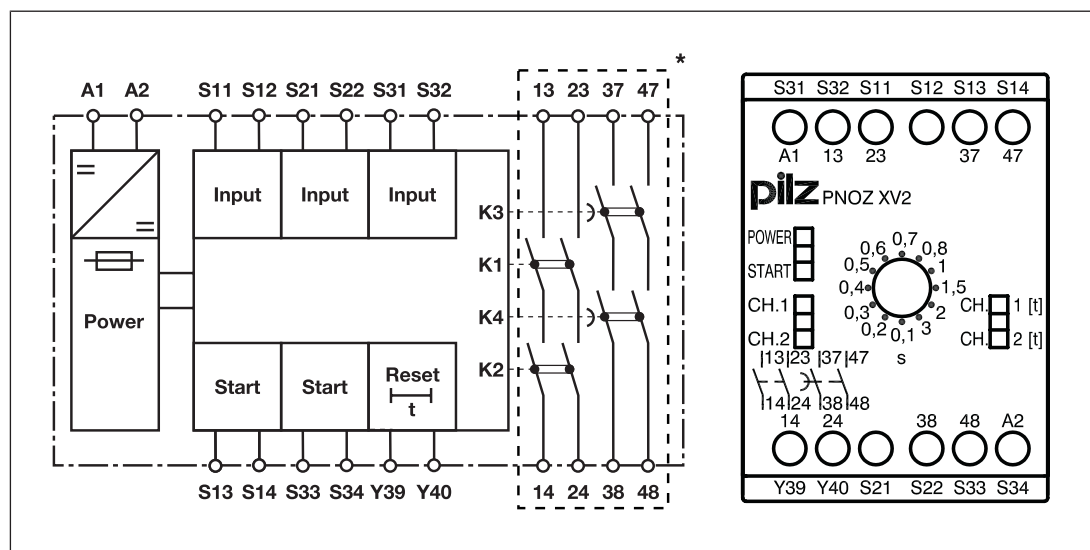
*

A1 A2 S11 S12 S21 S22 S31 S32 13 23 37 47

=

=

Power

Input Input Input

K3

K1

K4

K2

Start Start Reset t

S13 S14 S33 S34 Y39 Y40 14 24 38 48

S31 S32 S11 S12 S13 S14

A1 13 23 37 47

pilz PNOZ XV2

POWER

START

CH.1

CH.2

0,6 0,7 0,8
0,5 1
0,4 1,5
0,3 2
0,2 0,1 3
s

CH. 1 [t]

CH. 2 [t]

13 23 37 47

14 24 38 48

14 24 38 48 A2

Y39 Y40 S21 S22 S33 S34